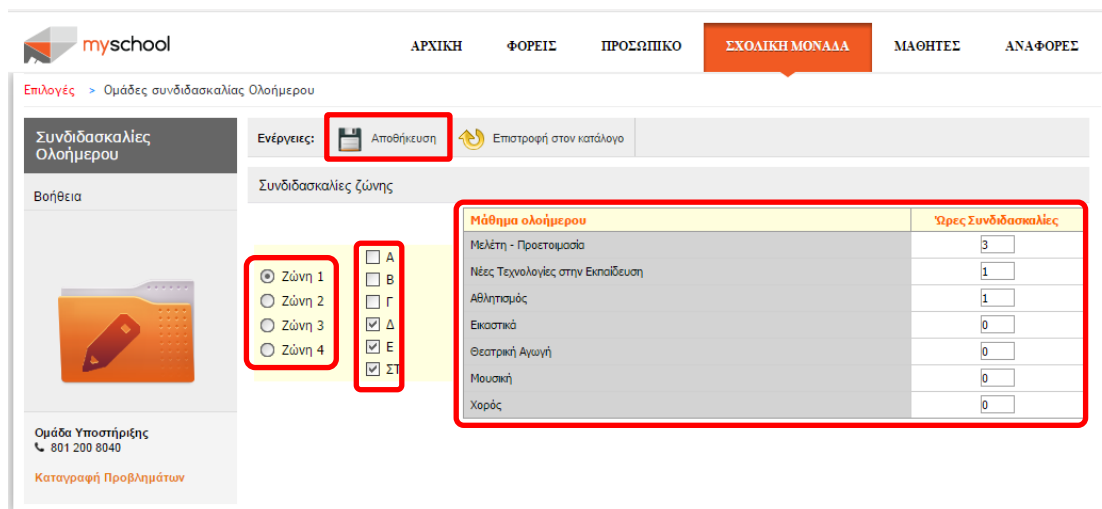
myschool

ΑΡΧΙΚΗ ΦΟΡΕΙΣ ΠΡΟΣΩΠΙΚΟ ΣΧΟΛΙΚΗ ΜΟΝΑΔΑ ΜΑΘΗΤΕΣ ΑΝΑΦΟΡΕΣ

Επιλογές > Ομάδες συνδιδασκαλίας Ολοήμερου

Συνδιδασκαλίες Ολοήμερου

Βοήθεια

Ομάδα Υποστήριξης
801 200 8040

Καταγραφή Προβλημάτων

Ενέργειες: Αποθήκευση Επιστροφή στον κατάλογο

Συνδιδασκαλίες ζώνης

Ζώνη 1
Ζώνη 2
Ζώνη 3
Ζώνη 4

Α
Β
Γ
Δ
Ε
ΣΤ

| Μάθημα ολοήμερου | Ώρες Συνδιδασκαλίες |
|---|---|
| Μελέτη - Προετοιμασία | 3 |
| Νέες Τεχνολογίες στην Εκπαίδευση | 1 |
| Αθλητισμός | 1 |
| Εικαστικά | 0 |
| Θεατρική Αγωγή | 0 |
| Μουσική | 0 |
| Χορός | 0 |